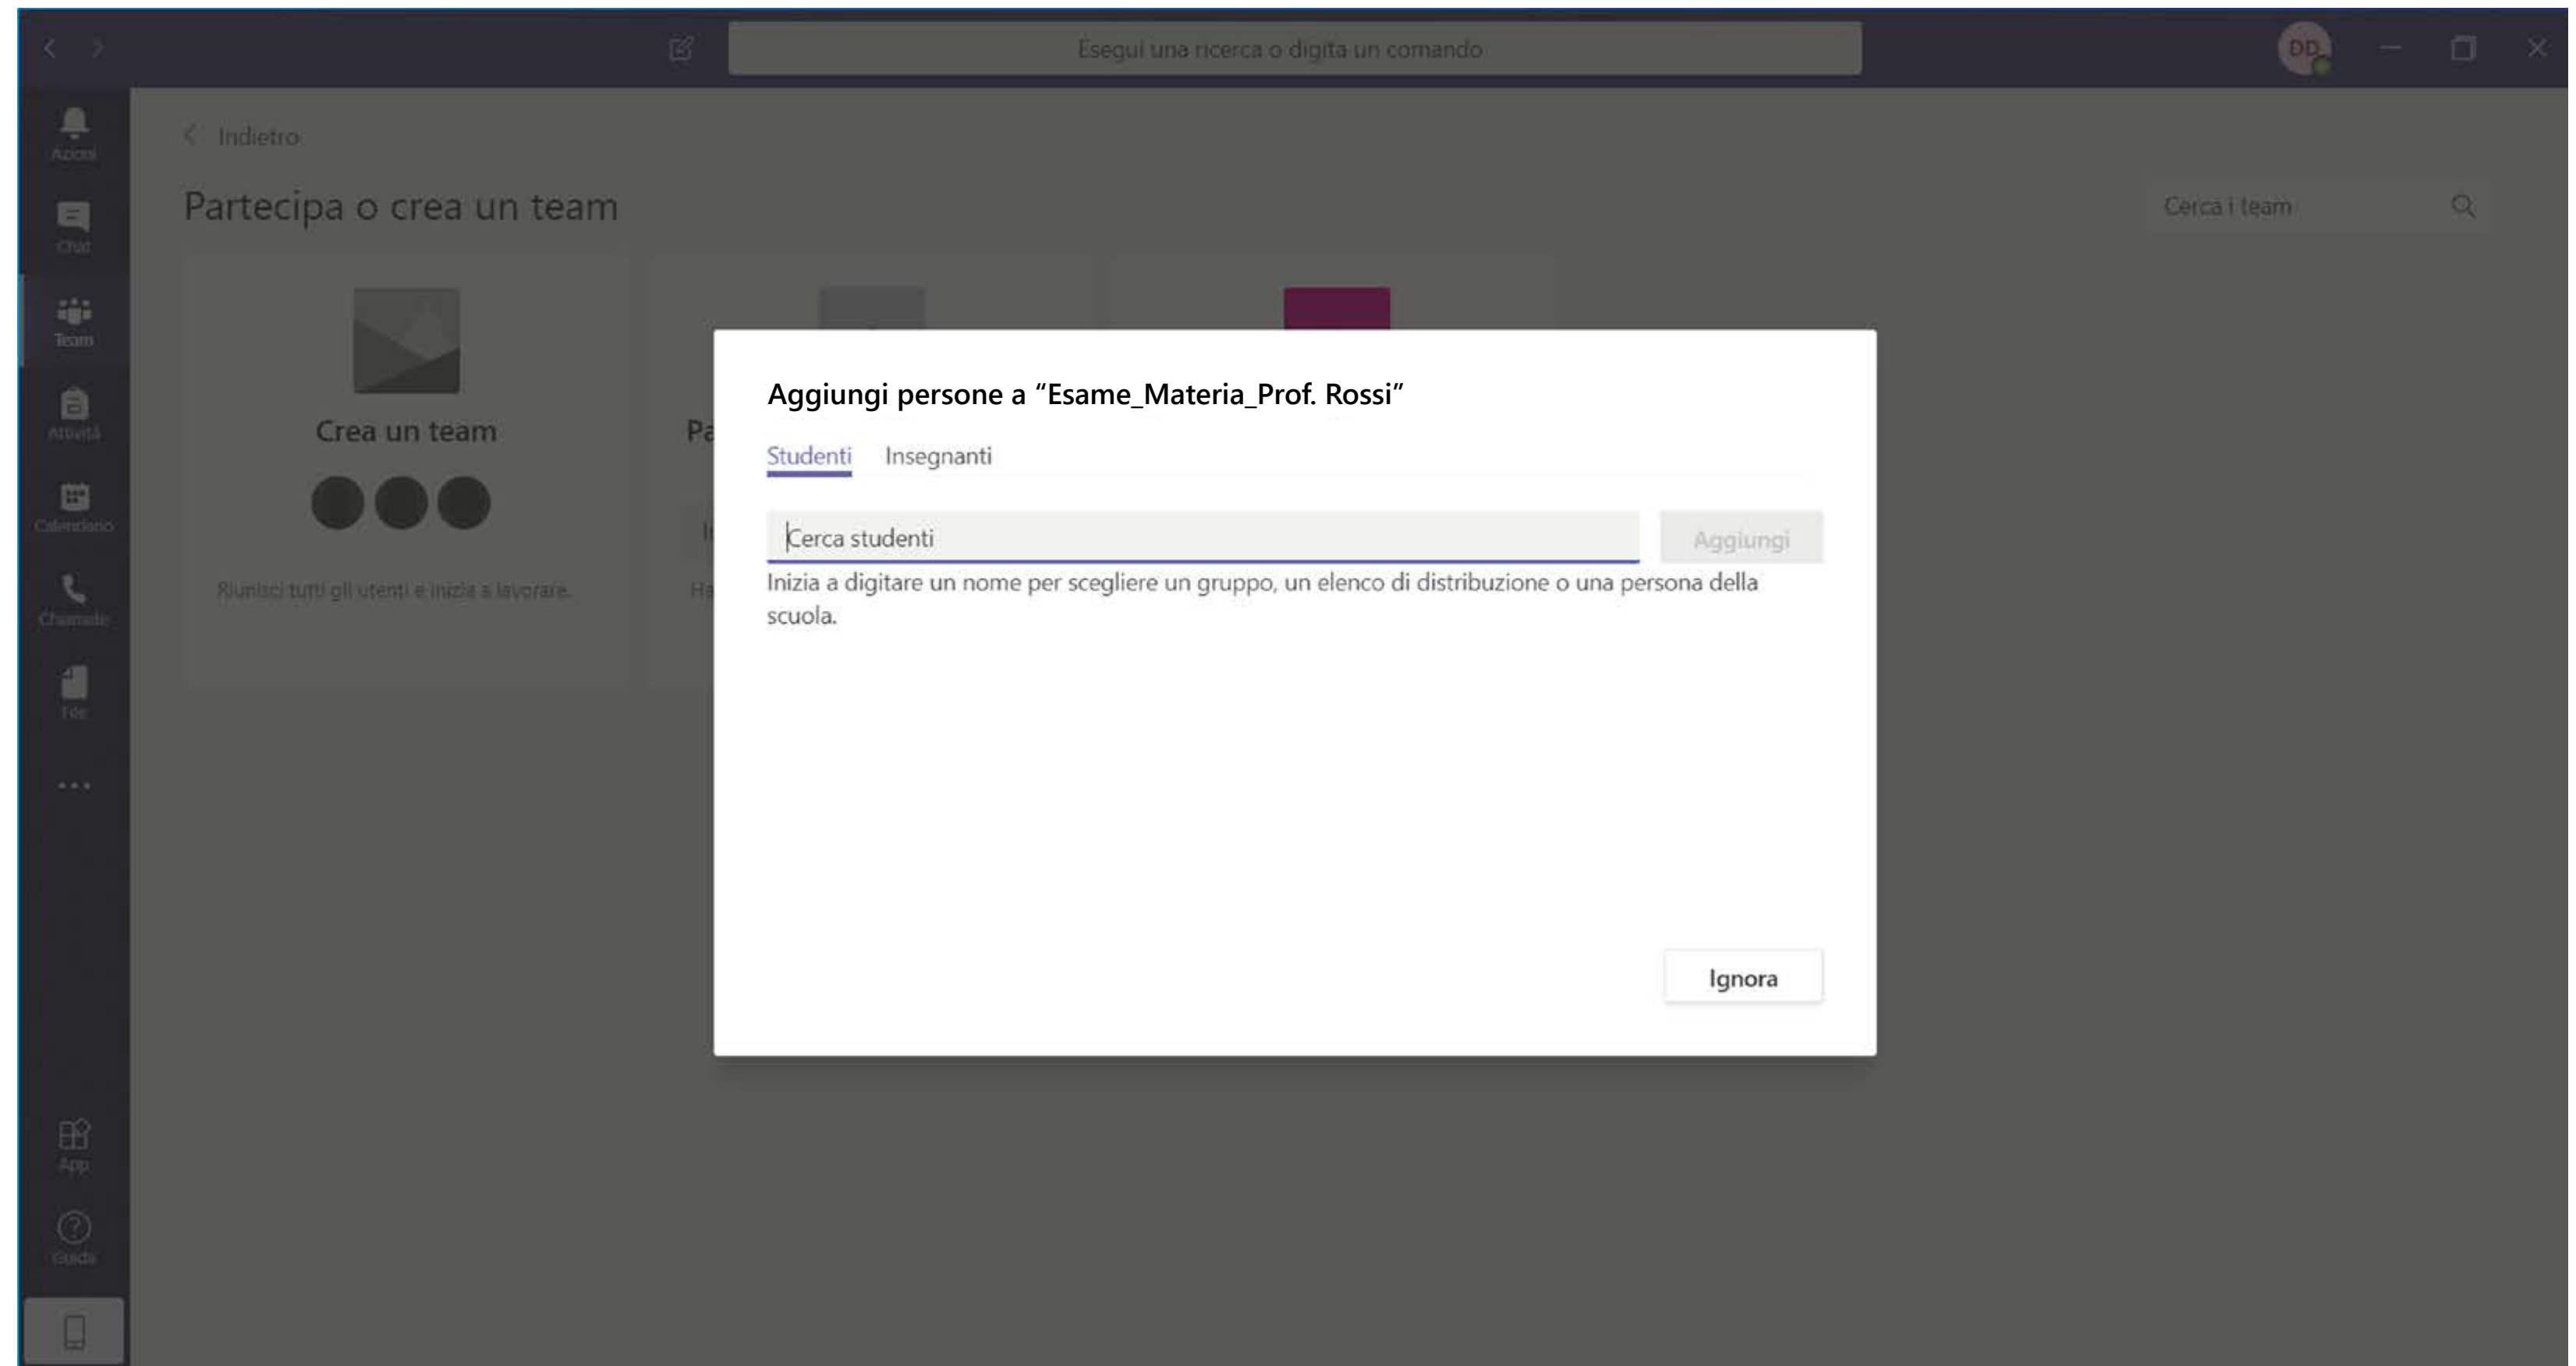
Esegui una ricerca o digita un comando

DD

Azioni

Chat

Team

Attività

Calendario

Chiamate

File

...

App

Guida

Indietro

Partecipa o crea un team

Cerca i team

Crea un team

Riunisci tutti gli utenti e inizia a lavorare.

Pa

Ha

Aggiungi persone a “Esame_Materia_Prof. Rossi”

Studenti Insegnanti

Cerca studenti

Aggiungi

Inizia a digitare un nome per scegliere un gruppo, un elenco di distribuzione o una persona della scuola.

Ignora